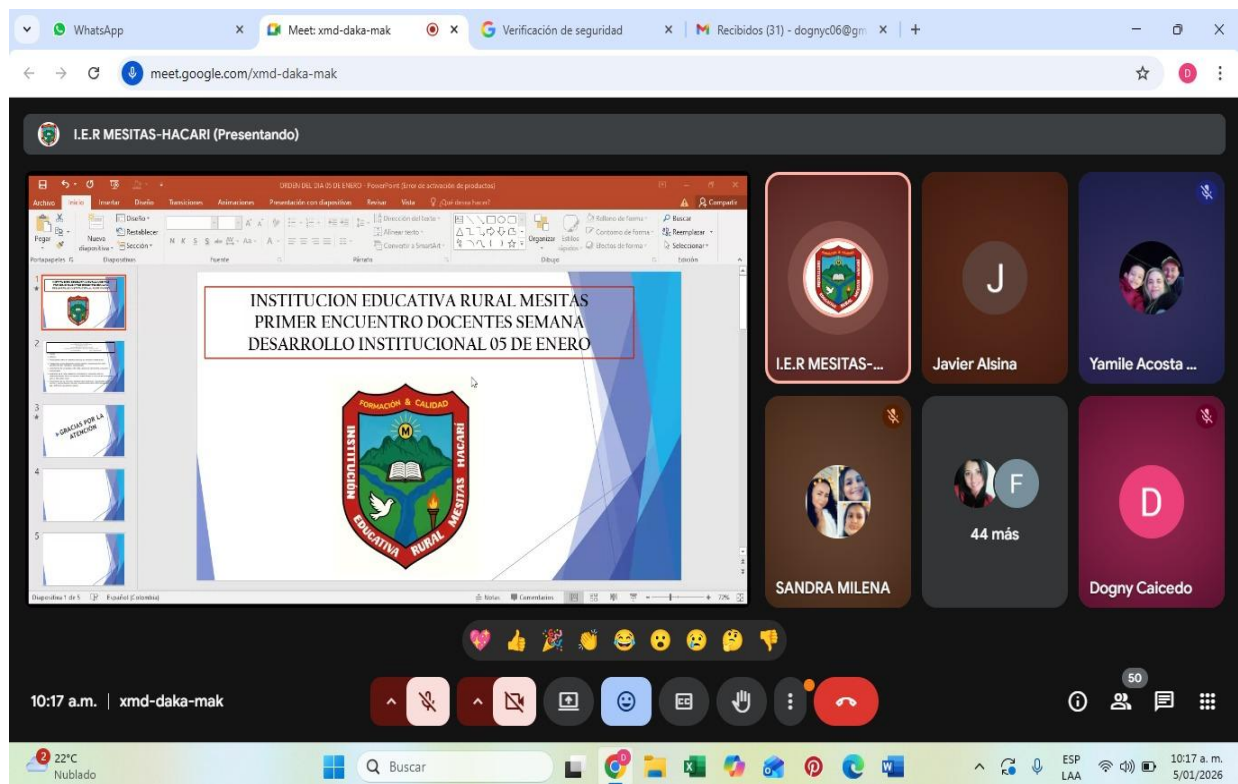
WhatsApp
Meet: xmd-daka-mak
Verificación de seguridad
Recibidos (31) - dognyc06@gm
meet.google.com/xmd-daka-mak

I.E.R MESITAS-HACARI (Presentando)

ORDEN DEL DIA 05 DE ENERO - PowerPoint (Error de activación de productos)
Archivo Inicio Insertar Diseño Transiciones Animaciones Presentación con diapositivas Revisar Vista ¿Qué desea hacer? Compartir
Pegar Nueva diapositiva Diseño Restablecer Sección Portapapeles Diapositivas Fuente Párrafo Dirección del texto Alinear texto Convertir a SmartArt Organizar Estilos rápidos Relleno de forma Contorno de forma Efectos de forma Dibujo Buscar Reemplazar Seleccionar Edición

GRACIAS POR LA ATENCIÓN

INSTITUCION EDUCATIVA RURAL MESITAS
PRIMER ENCUENTRO DOCENTES SEMANA
DESARROLLO INSTITUCIONAL 05 DE ENERO

FORMACIÓN & CALIDAD
INSTITUCION EDUCATIVA RURAL MESITAS HACARÍ

Diapositiva 1 de 5 Español (Colombia) Notas Comentarios 77%

I.E.R MESITAS-...
J
Javier Alsina
Yamile Acosta ...
SANDRA MILENA
F
44 más
D
Dogny Caicedo

10:17 a.m. | xmd-daka-mak
50

2 22°C Nublado
Buscar
ESP LAA
10:17 a. m. 5/01/2026